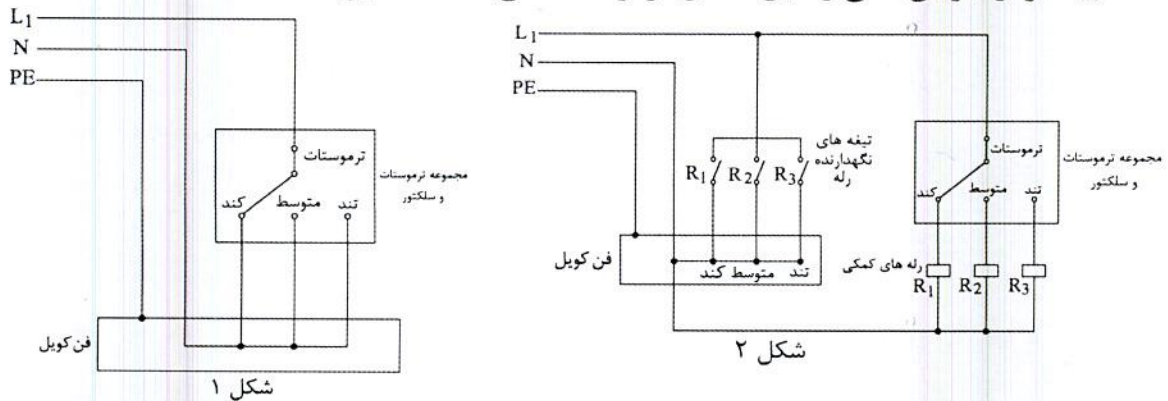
$L_1$
N
PE
ترموستات
مجموعه ترموستات و سلکتور
کند
متوسط
تند
فن کویل
شکل ۱

$L_1$
N
PE
تیغه های نگهدارنده رله
$R_1$ $R_2$ $R_3$
ترموستات
مجموعه ترموستات و سلکتور
کند
متوسط
تند
فن کویل
کند متوسط تند
رله های کمکی
$R_1$ $R_2$ $R_3$
شکل ۲